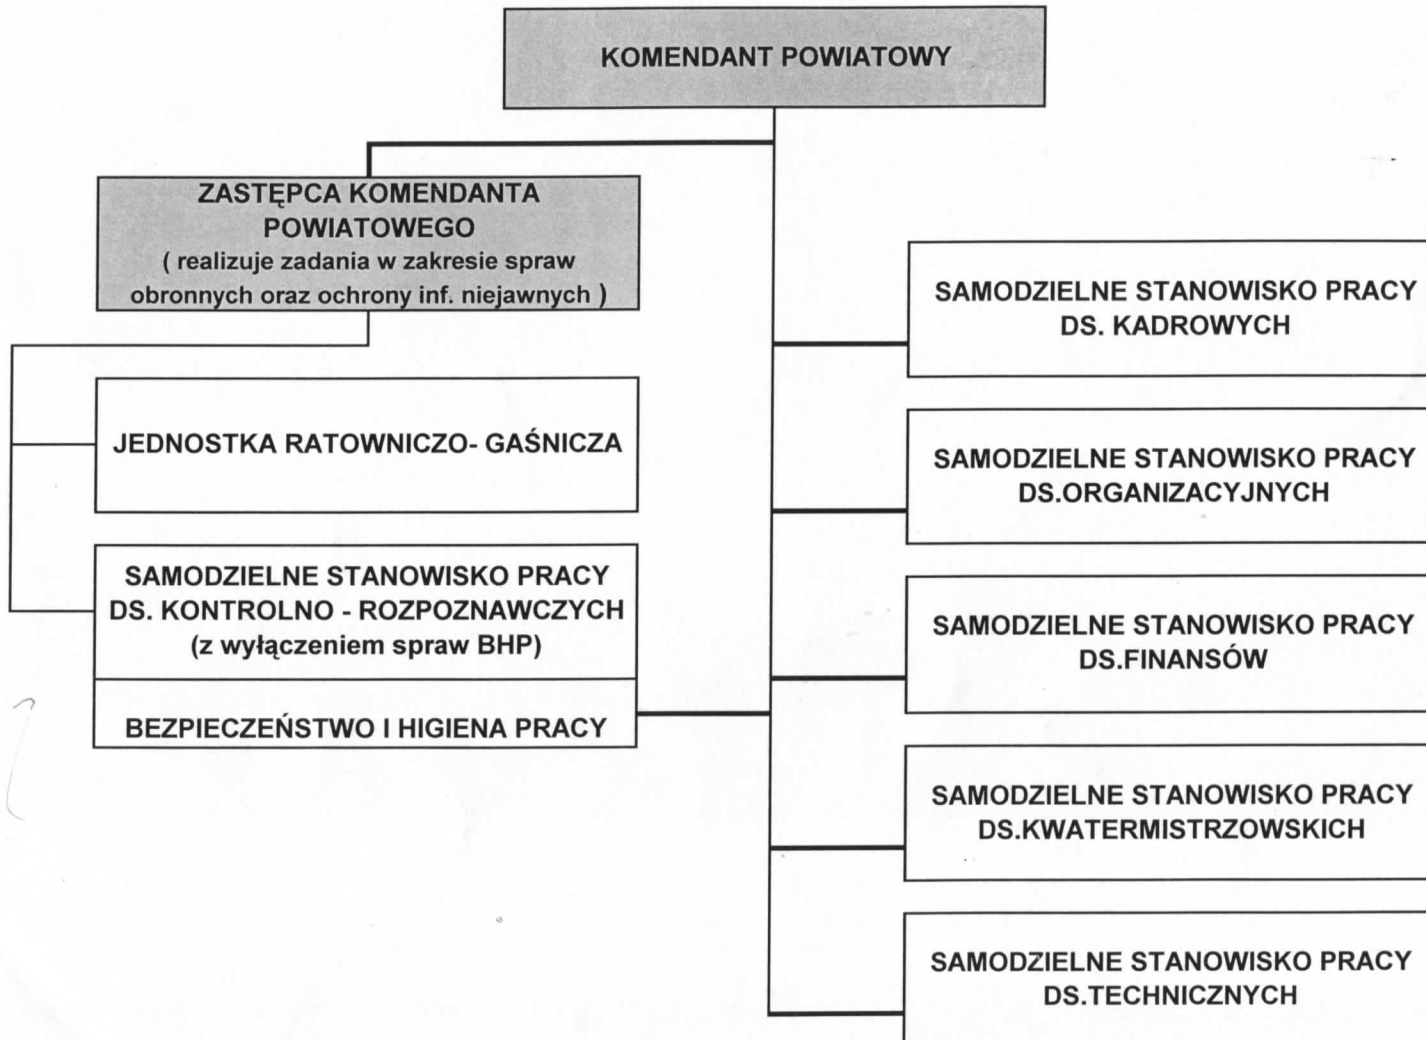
KOMENDANT POWIATOWY

ZASTĘPCA KOMENDANTA POWIATOWEGO
( realizuje zadania w zakresie spraw obronnych oraz ochrony inf. niejawnych )

JEDNOSTKA RATOWNICZO- GAŚNICZA

SAMODZIELNE STANOWISKO PRACY DS. KONTROLNO - ROZPOZNAWCZYCH
(z wyłączeniem spraw BHP)

BEZPIECZEŃSTWO I HIGIENA PRACY

SAMODZIELNE STANOWISKO PRACY DS. KADROWYCH

SAMODZIELNE STANOWISKO PRACY DS.ORGANIZACYJNYCH

SAMODZIELNE STANOWISKO PRACY DS.FINANSÓW

SAMODZIELNE STANOWISKO PRACY DS.KWATERMISTRZOWSKICH

SAMODZIELNE STANOWISKO PRACY DS.TECHNICZNYCH